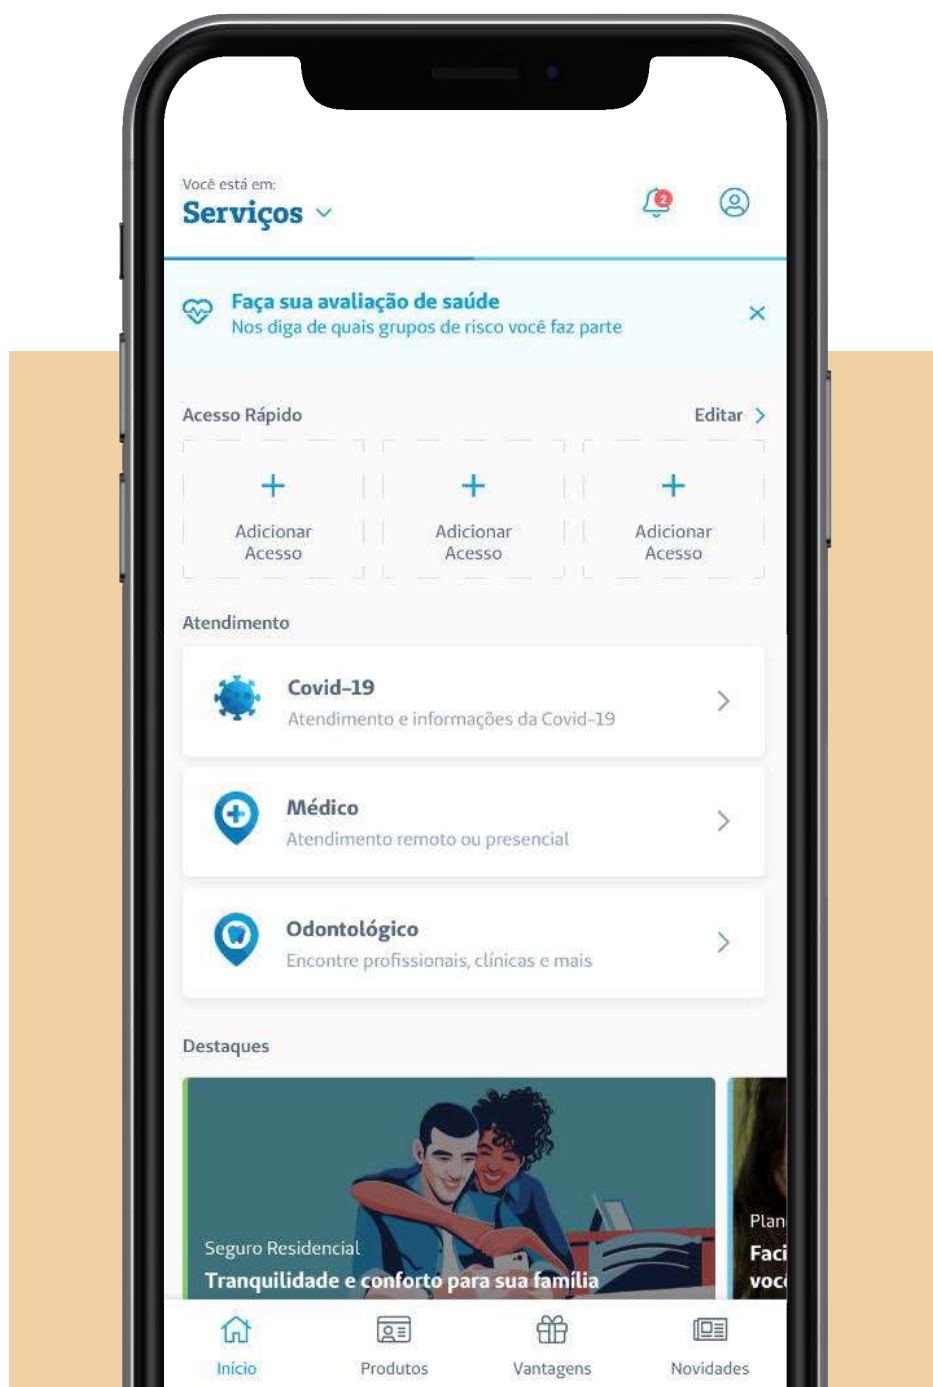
Você está em:
Serviços

2

Faça sua avaliação de saúde
Nos diga de quais grupos de risco você faz parte

Acesso Rápido
Editar

+
Adicionar Acesso

+
Adicionar Acesso

+
Adicionar Acesso

Atendimento

Covid-19
Atendimento e informações da Covid-19

Médico
Atendimento remoto ou presencial

Odontológico
Encontre profissionais, clínicas e mais

Destaques

Seguro Residencial
Tranquilidade e conforto para sua família

Plan
Faci
voc

Início
Produtos
Vantagens
Novidades